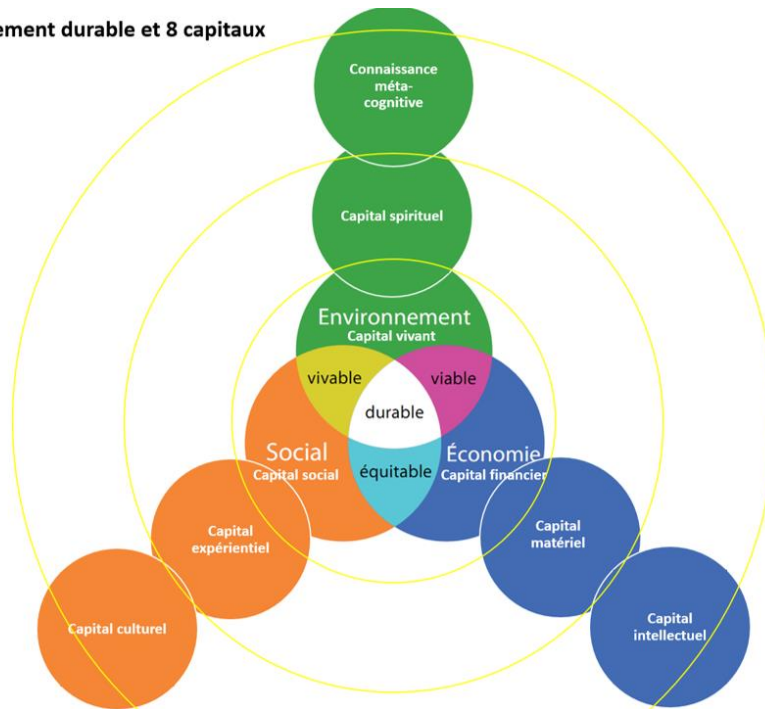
ement durable et 8 capitaux

Connaissance méta-cognitive

Capital spirituel

Environnement
Capital vivant

vivable

viable

durable

Social
Capital social

équitable

Économie
Capital financier

Capital expérientiel

Capital matériel

Capital culturel

Capital intellectuel